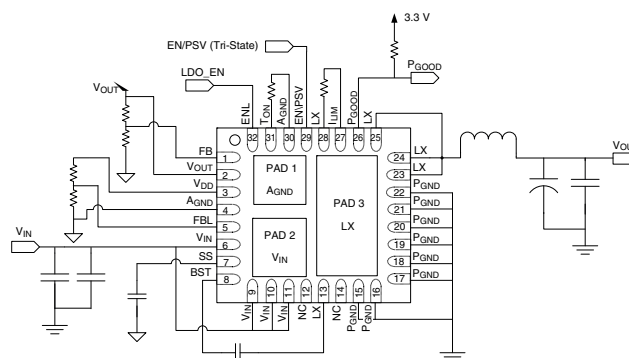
3.3 V

EN/PSV (Tri-State)

LDO_EN

$P_{GOOD}$

$V_{OUT}$

ENL 32
$T_{ON}$ 31
$A_{GND}$ 30
EN/PSV 29
LX 28
$I_{LIM}$ 27
$P_{GOOD}$ 26
LX 25

FB 1
$V_{OUT}$ 2
$V_{DD}$ 3
$A_{GND}$ 4
FBL 5
$V_{IN}$ 6
SS 7
BST 8

PAD 1
$A_{GND}$

PAD 2
$V_{IN}$

PAD 3
LX

24 LX
23 LX
22 $P_{GND}$
21 $P_{GND}$
20 $P_{GND}$
19 $P_{GND}$
18 $P_{GND}$
17 $P_{GND}$

9 $V_{IN}$
10 $V_{IN}$
11 $V_{IN}$
12 NC
13 LX
14 NC
15 $P_{GND}$
16 $P_{GND}$

$V_{IN}$

$V_{OU}$